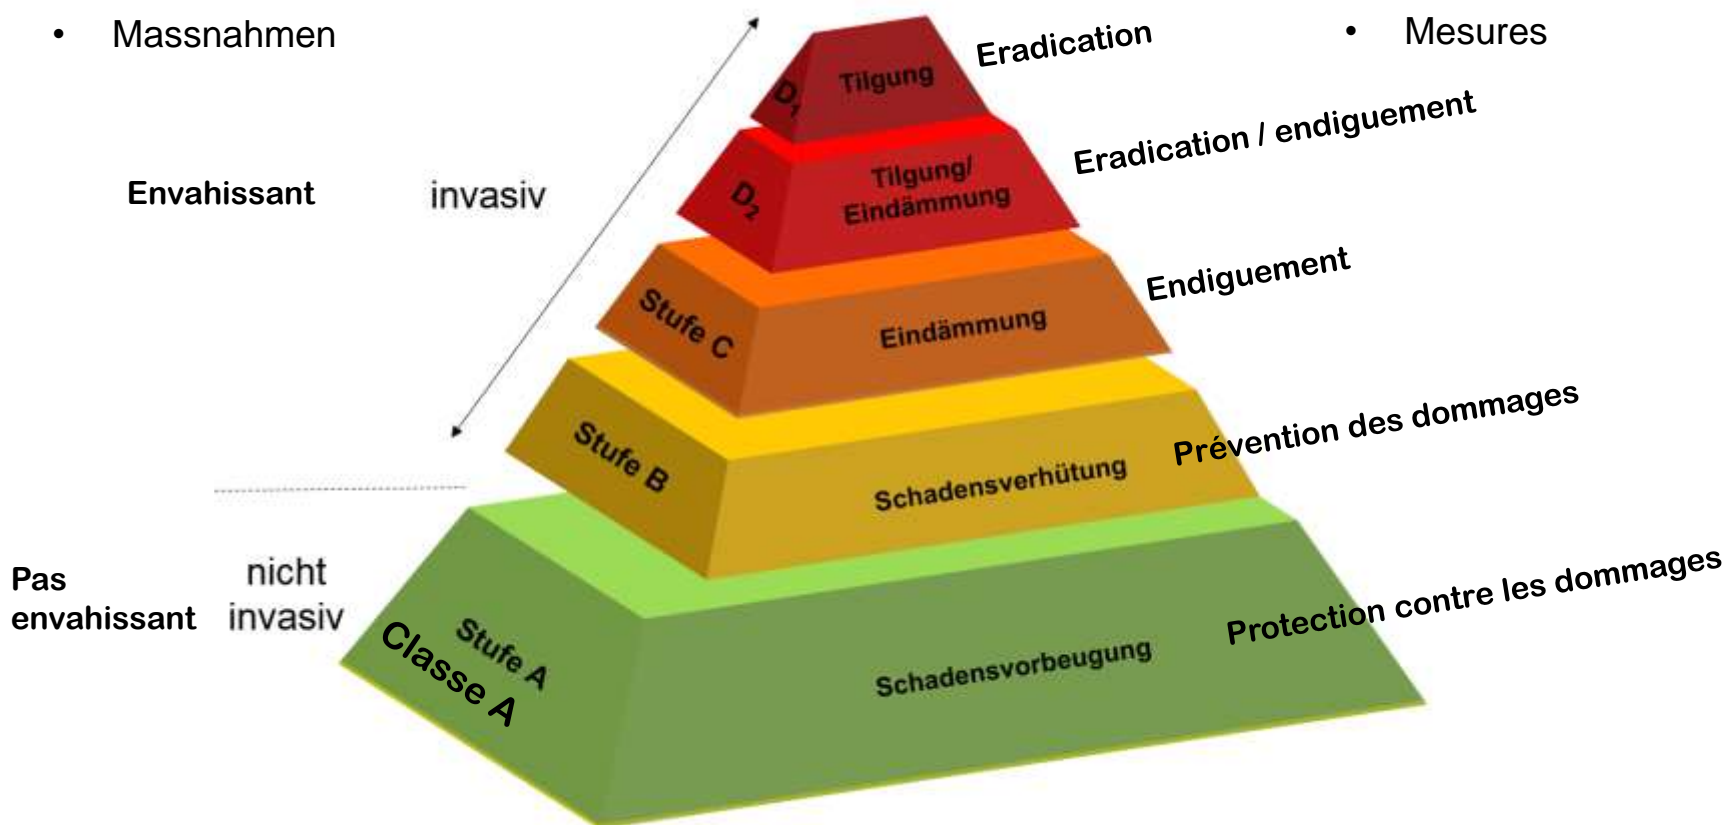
• Massnahmen

• Mesures

Envahissant

invasiv

$D_1$ Tilgung

Eradication

$D_2$ Tilgung/ Eindämmung

Eradication / endiguement

Stufe C Eindämmung

Endiguement

Stufe B Schadensverhütung

Prévention des dommages

Pas envahissant

nicht invasiv

Stufe A

Classe A

Schadensvorbeugung

Protection contre les dommages